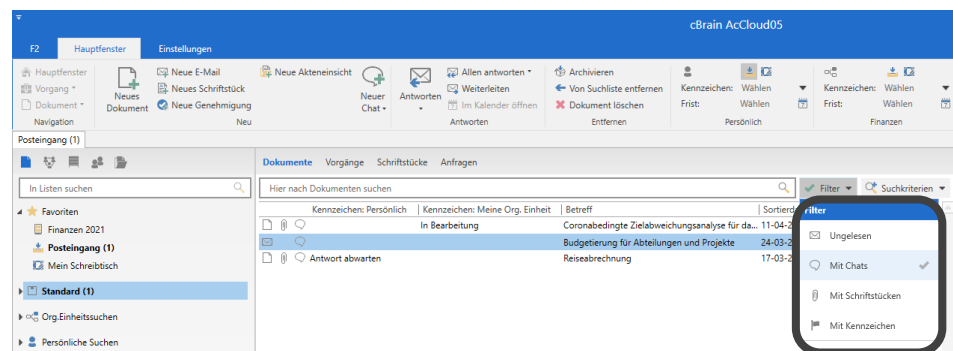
cBrain AcCloud05

F2 Hauptfenster Einstellungen

Hauptfenster
Vorgang
Dokument
Navigation

Neues Dokument
Neue E-Mail
Neues Schriftstück
Neue Genehmigung
Neue Akteneinsicht
Neuer Chat
Neu

Antworten
Allen antworten
Weiterleiten
Im Kalender öffnen
Antworten

Archivieren
Von Suchliste entfernen
Dokument löschen
Entfernen

Kennzeichen: Wählen
Frist: Wählen
Persönlich

Kennzeichen: Wählen
Frist: Wählen
Finanzen

Posteingang (1)

In Listen suchen

Favoriten
Finanzen 2021
Posteingang (1)
Mein Schreibtisch

Standard (1)

Org.Einheitssuchen

Persönliche Suchen

Dokumente Vorgänge Schriftstücke Anfragen

Hier nach Dokumenten suchen

Filter Suchkriterien

| | Kennzeichen: Persönlich | Kennzeichen: Meine Org. Einheit | Betreff | Sortierd |
|---|---|---|---|---|
| | | In Bearbeitung | Coronabedingte Zielabweichungsanalyse für da... | 11-04-2 |
| | | | Budgetierung für Abteilungen und Projekte | 24-03-2 |
| | Antwort abwarten | | Reiseabrechnung | 17-03-2 |

Filter
Ungelesen
Mit Chats
Mit Schriftstücken
Mit Kennzeichen